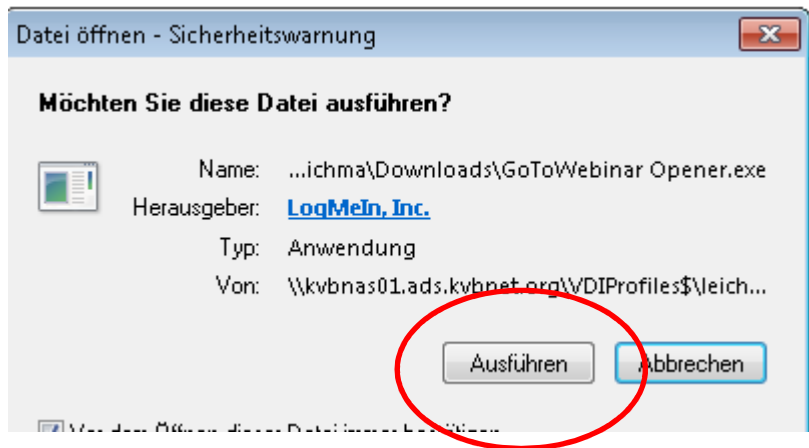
Datei öffnen - Sicherheitswarnung

Möchten Sie diese Datei ausführen?

| | |
|---|---|
| Name: | ...ichma\Downloads\GoToWebinar Opener.exe |
| Herausgeber: | LogMeIn, Inc. |
| Typ: | Anwendung |
| Von: | \\kvbnas01.ads.kvbnet.org\VDIProfiles$\leich... |

Ausführen Abbrechen

Vor dem Öffnen dieser Datei immer be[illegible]